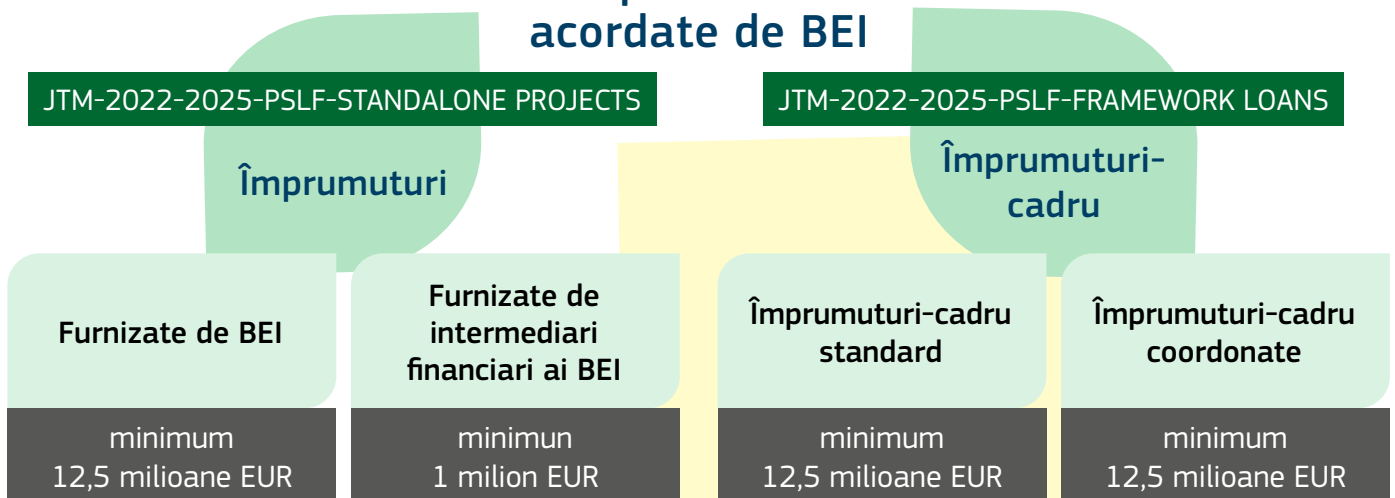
acordate de BEI

JTM-2022-2025-PSLF-STANDALONE PROJECTS

Împrumuturi

JTM-2022-2025-PSLF-FRAMEWORK LOANS

Împrumuturi-cadru

Furnizate de BEI

minimum 12,5 milioane EUR

Furnizate de intermediari financiari ai BEI

minimun 1 milion EUR

Împrumuturi-cadru standard

minimum 12,5 milioane EUR

Împrumuturi-cadru coordonate

minimum 12,5 milioane EUR